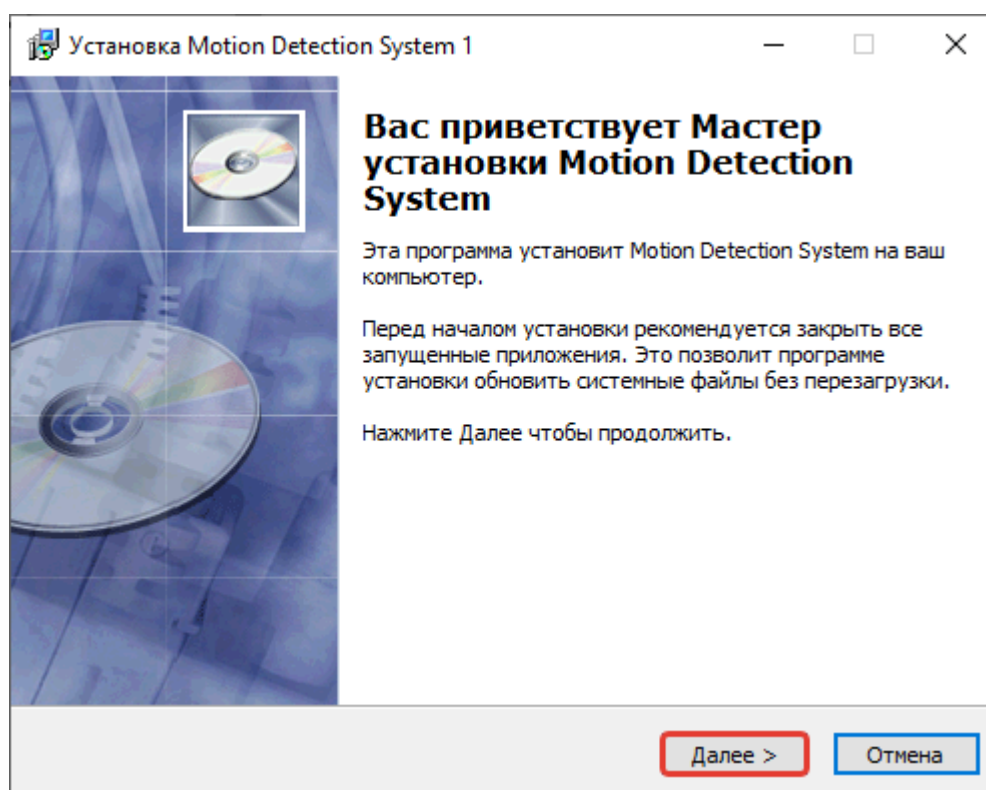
Установка Motion Detection System 1

Вас приветствует Мастер установки Motion Detection System

Эта программа установит Motion Detection System на ваш компьютер.

Перед началом установки рекомендуется закрыть все запущенные приложения. Это позволит программе установки обновить системные файлы без перезагрузки.

Нажмите Далее чтобы продолжить.

Далее >
Отмена